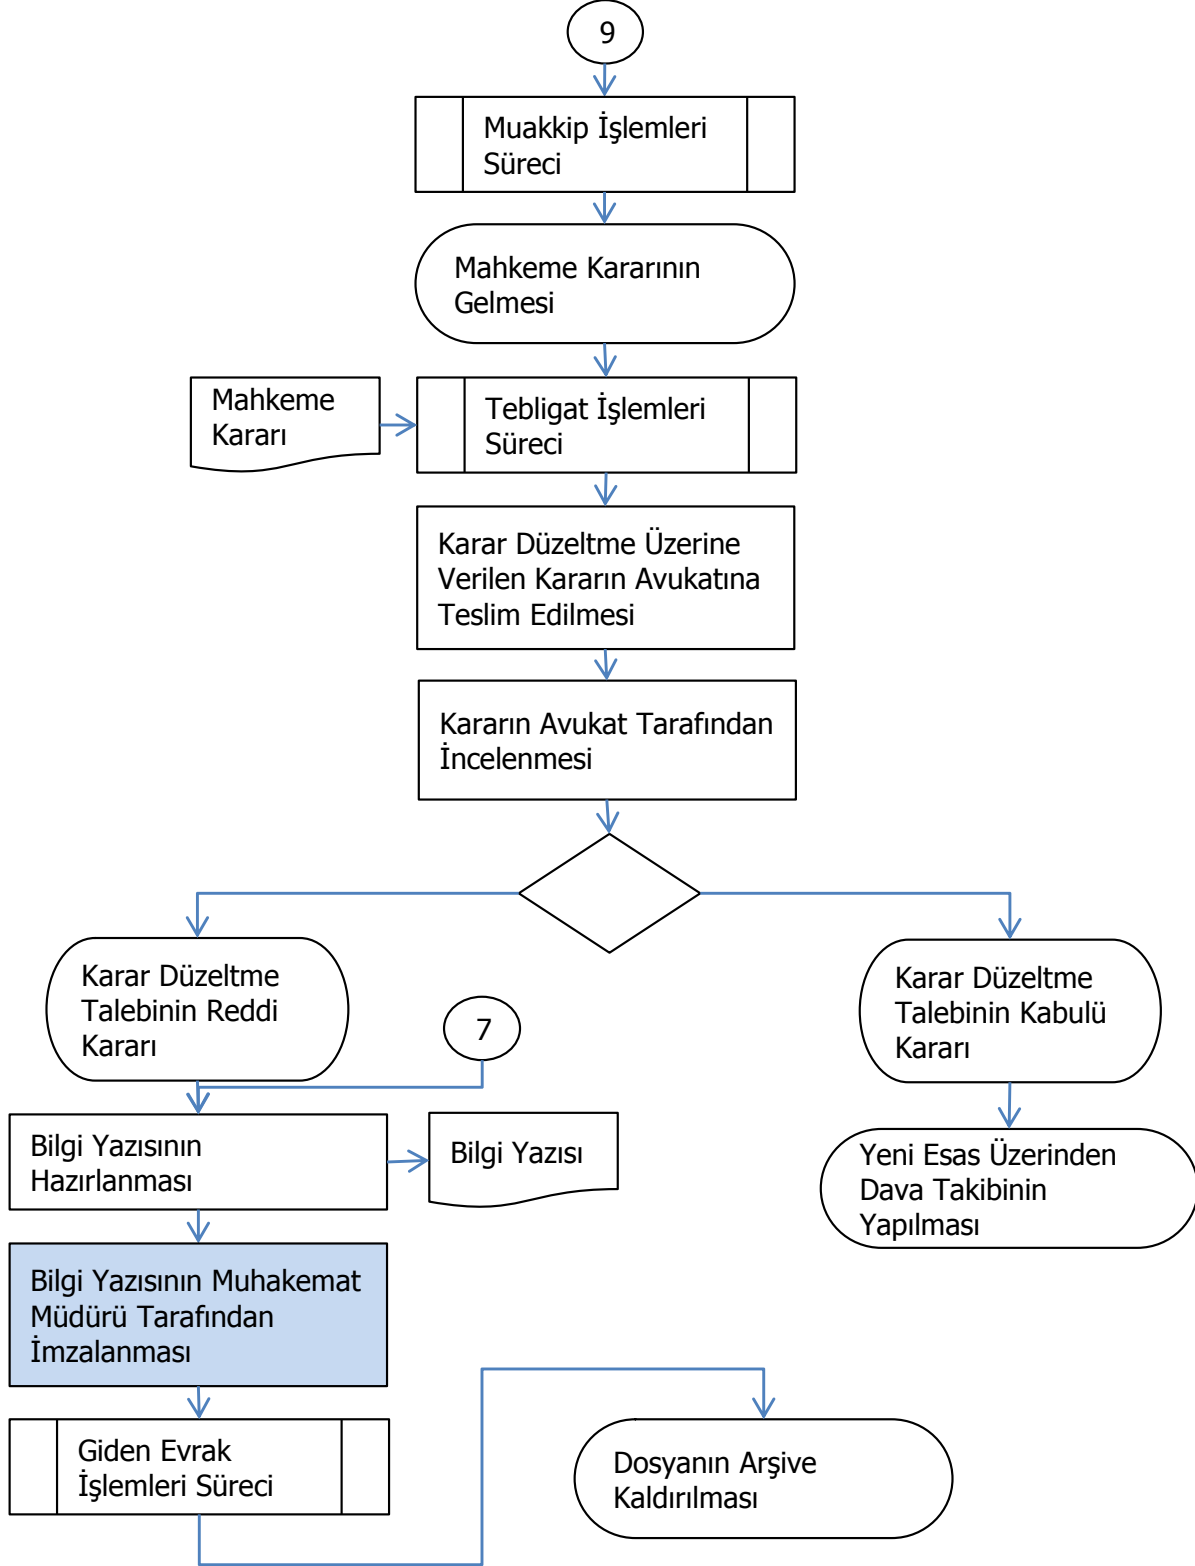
9

Muakkip İşlemleri Süreci

Mahkeme Kararının Gelmesi

Mahkeme Kararı

Tebligat İşlemleri Süreci

Karar Düzeltme Üzerine Verilen Kararın Avukatına Teslim Edilmesi

Kararın Avukat Tarafından İncelenmesi

Karar Düzeltme Talebinin Reddi Kararı

7

Karar Düzeltme Talebinin Kabulü Kararı

Bilgi Yazısının Hazırlanması

Bilgi Yazısı

Yeni Esas Üzerinden Dava Takibinin Yapılması

Bilgi Yazısının Muhakemat Müdürü Tarafından İmzalanması

Giden Evrak İşlemleri Süreci

Dosyanın Arşive Kaldırılması